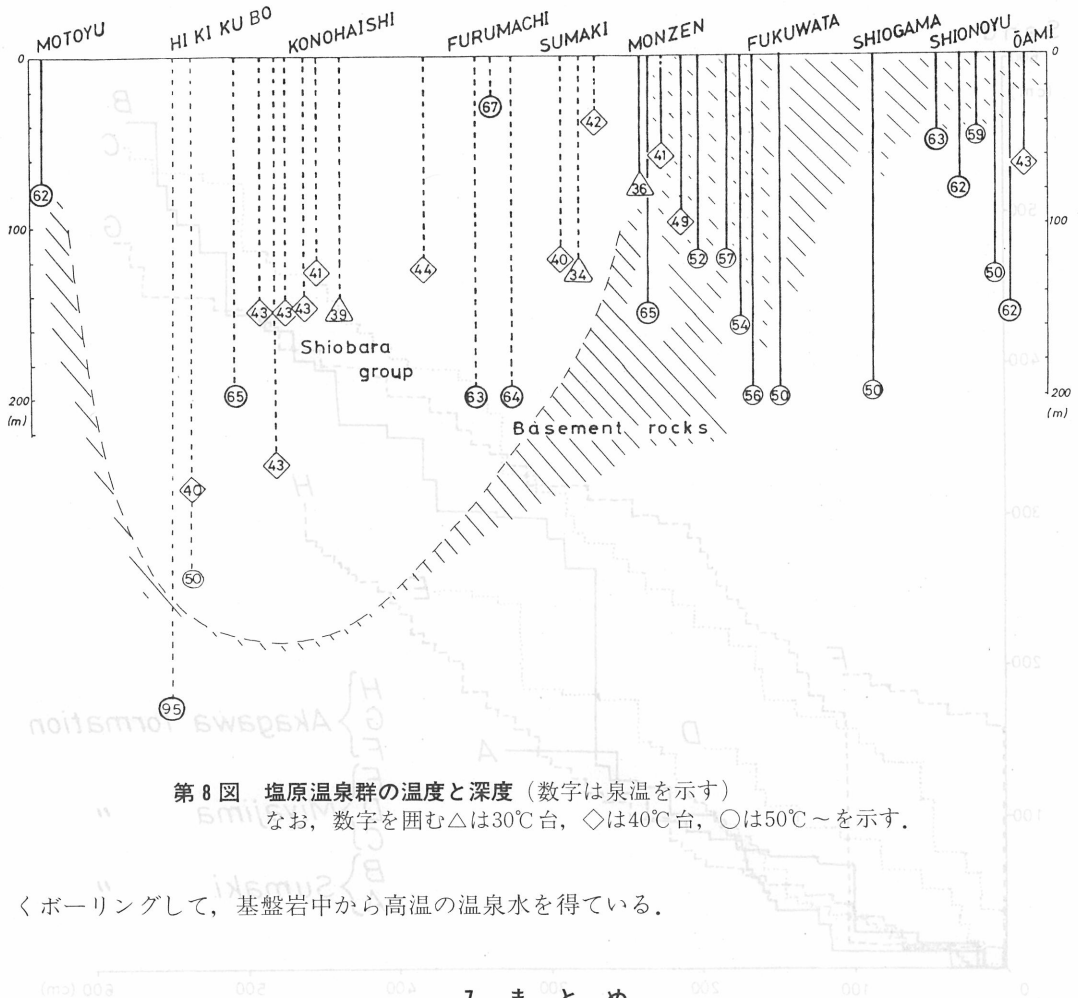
MOTOYU HI KI KU BO KONOHAISHI FURUMACHI SUMAKI MONZEN FUKUWATA SHIOGAMA SHIONOYU ŌAMI

0
100
200
(m)

0
100
200
(m)

62 65 40 50 95 43 43 43 43 41 39 44 67 63 64 40 34 42 36 41 65 49 52 57 54 56 50 50 63 62 59 50 62 43

Shiobara group

Basement rocks

第8図　塩原温泉群の温度と深度（数字は泉温を示す）
なお，数字を囲む△は30℃台，◇は40℃台，○は50℃～を示す．

くボーリングして，基盤岩中から高温の温泉水を得ている．

7. まとめ